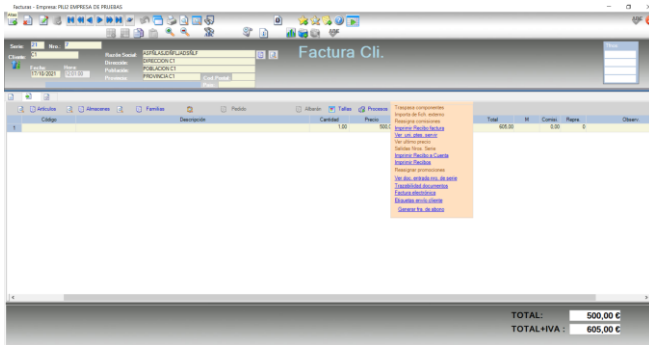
Facturas - Empresa: PILO EMPRESA DE PRUEBAS

Factura Cli.

Serie: Nro.:
Cliente: C1
Fecha: 17/10/2021 Hora: 13:01:01
Razón Social: ASFSLASJDÑFLADSÑLF
Domicilio: DIRECCION C1
Población: POBLACION C1
Provincia: PROVINCIA C1
Cod.Postal:
País:

Artículos Almacenes Familias Pedido Albarán Tallas Procesos

| | Código | Descripción | Cantidad | Precio | Total | M | Comisi. | Rappe. | Observ. |
|---|---|---|---|---|---|---|---|---|---|
| 1 | | | 1,00 | 500,0 | 605,00 | | 0,00 | 0 | |

Traspasa componentes
Importa de fich. externo
Reasignar comisiones
Imprimir Recibo factura
Ver. ult. ultas. servir
Ver ultimo precio
Salidas Nros. Serie
Imprimir Recibo a Cuenta
Imprimir Recibos
Reasignar promociones
Ver doc. entrada nro. de serie
Trazabilidad documentos
Factura electrónica
Etiquetas envío cliente
Generar fra. de abono

TOTAL: 500,00 €
TOTAL+IVA : 605,00 €